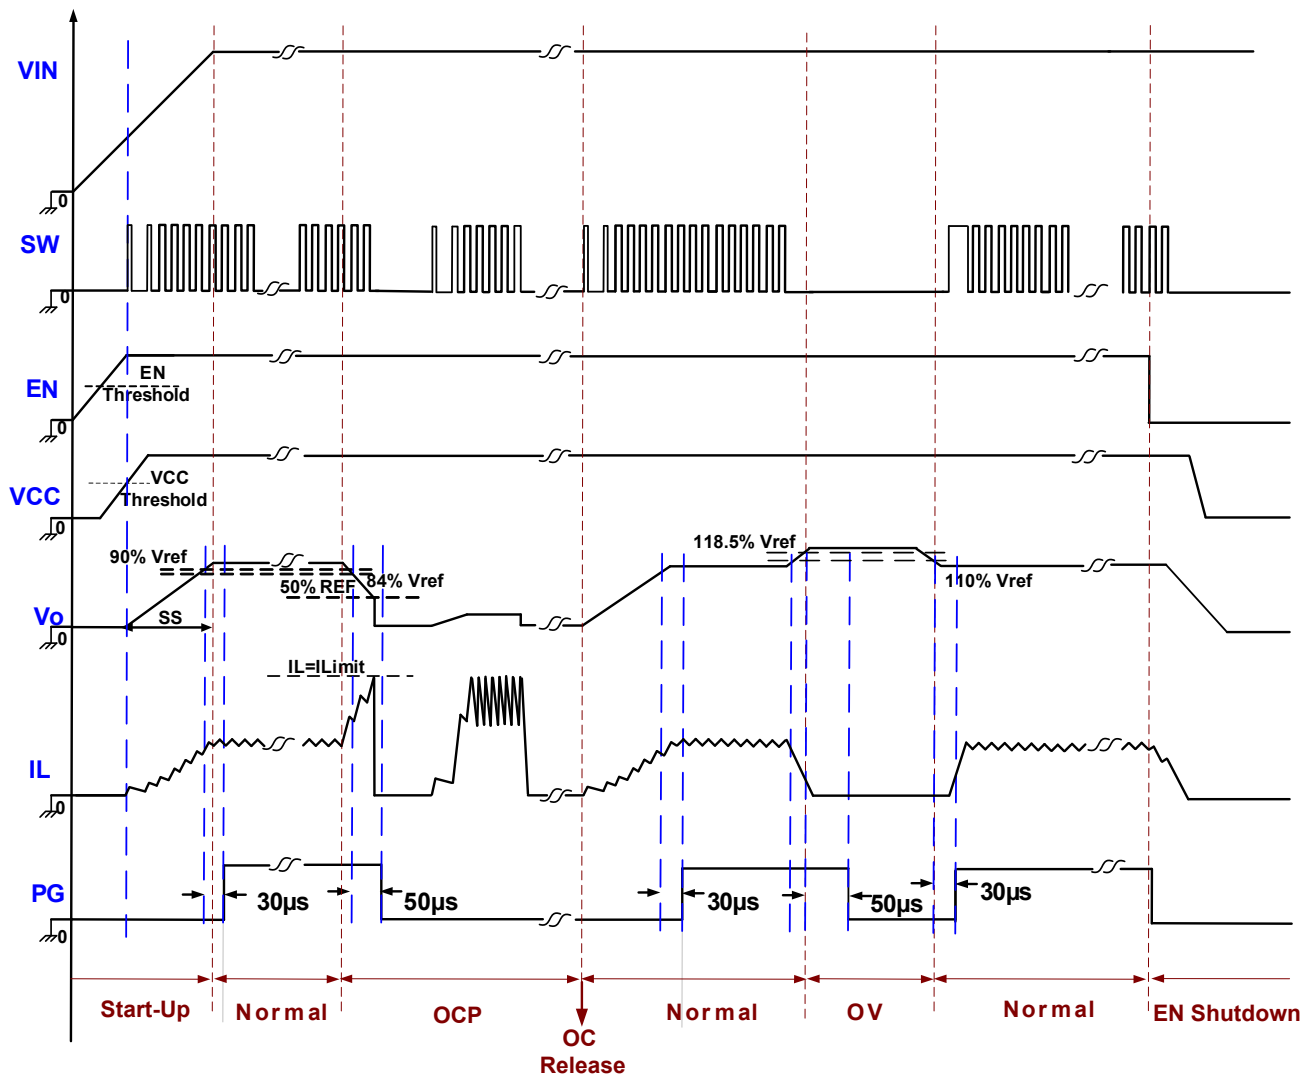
VIN
0
SW
0
EN
EN Threshold
0
VCC
VCC Threshold
0
90% Vref
50% REF
84% Vref
118.5% Vref
110% Vref
Vo
SS
0
IL=ILimit
IL
0
PG
30μs
50μs
30μs
50μs
30μs
0
Start-Up
Normal
OCP
OC Release
Normal
OV
Normal
EN Shutdown